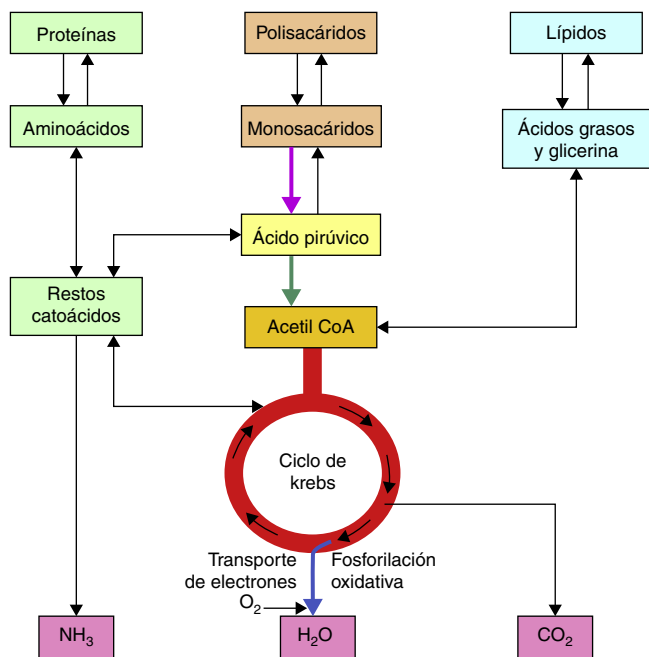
Proteínas

Polisacáridos

Lípidos

Aminoácidos

Monosacáridos

Ácidos grasos y glicerina

Ácido pirúvico

Restos catoácidos

Acetil CoA

Ciclo de krebs

Transporte de electrones

Fosforilación oxidativa

$O_2$

$NH_3$

$H_2O$

$CO_2$